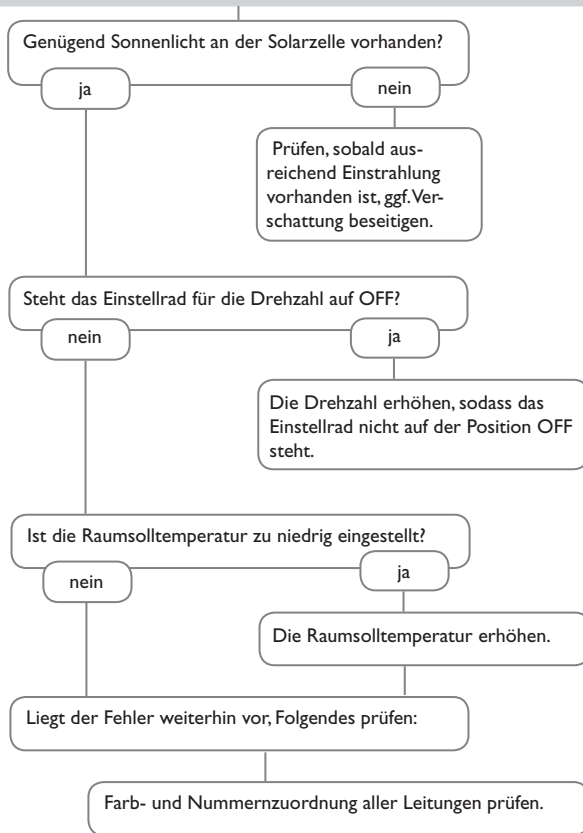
Genügend Sonnenlicht an der Solarzelle vorhanden?

ja

nein

Prüfen, sobald ausreichend Einstrahlung vorhanden ist, ggf. Verschattung beseitigen.

Steht das Einstellrad für die Drehzahl auf OFF?

nein

ja

Die Drehzahl erhöhen, sodass das Einstellrad nicht auf der Position OFF steht.

Ist die Raumsolltemperatur zu niedrig eingestellt?

nein

ja

Die Raumsolltemperatur erhöhen.

Liegt der Fehler weiterhin vor, Folgendes prüfen:

Farb- und Nummernzuordnung aller Leitungen prüfen.